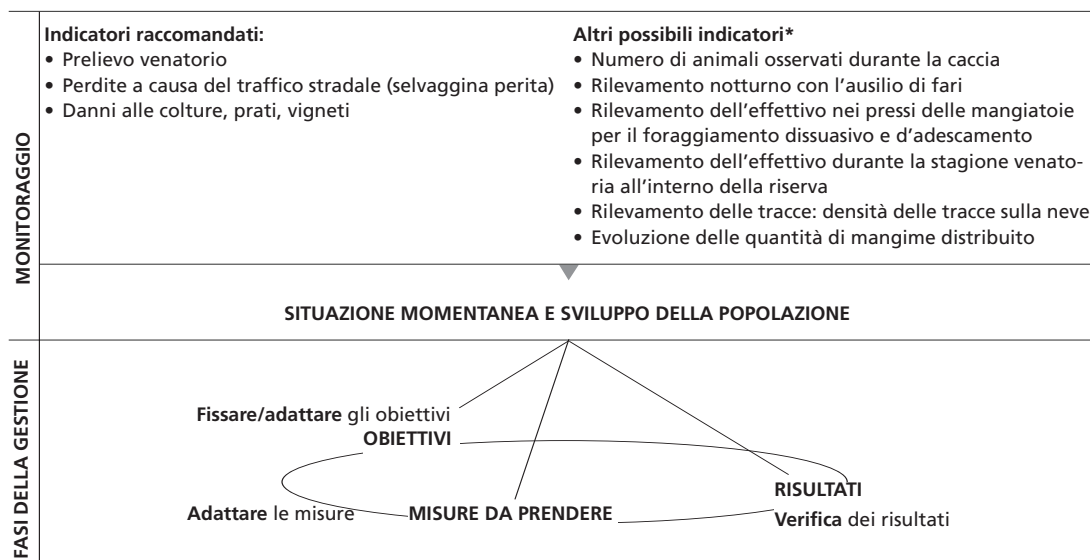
MONITORAGGIO

Indicatori raccomandati:
• Prelievo venatorio
• Perdite a causa del traffico stradale (selvaggina perita)
• Danni alle colture, prati, vigneti

Altri possibili indicatori*
• Numero di animali osservati durante la caccia
• Rilevamento notturno con l'ausilio di fari
• Rilevamento dell'effettivo nei pressi delle mangiatoie per il foraggiamento dissuasivo e d'adescamento
• Rilevamento dell'effettivo durante la stagione venatoria all'interno della riserva
• Rilevamento delle tracce: densità delle tracce sulla neve
• Evoluzione delle quantità di mangime distribuito

SITUAZIONE MOMENTANEA E SVILUPPO DELLA POPOLAZIONE

FASI DELLA GESTIONE

Fissare/adattare gli obiettivi
OBIETTIVI
Adattare le misure
MISURE DA PRENDERE
RISULTATI
Verifica dei risultati